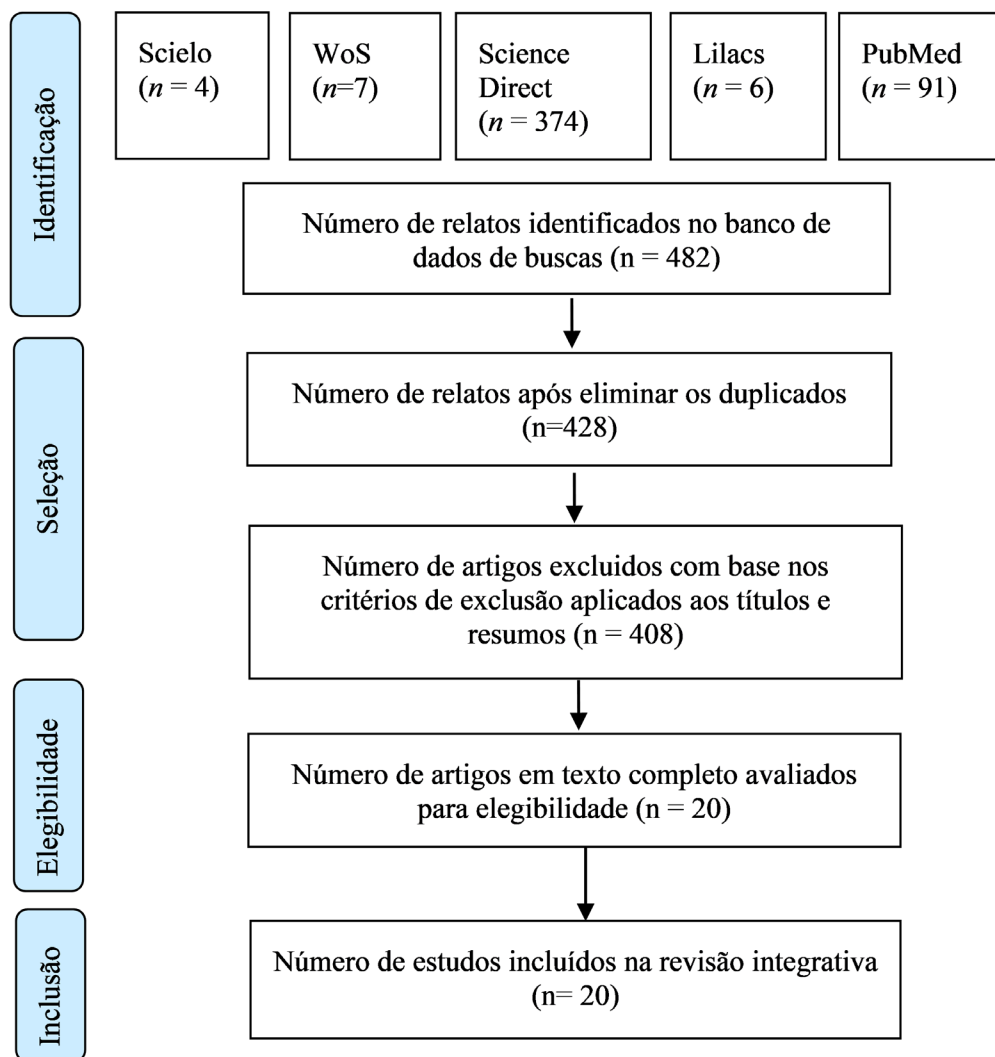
Identificação

Scielo ($n$ = 4)

WoS ($n$=7)

Science Direct ($n$ = 374)

Lilacs ($n$ = 6)

PubMed ($n$ = 91)

Número de relatos identificados no banco de dados de buscas (n = 482)

Seleção

Número de relatos após eliminar os duplicados (n=428)

Número de artigos excluidos com base nos critérios de exclusão aplicados aos títulos e resumos (n = 408)

Elegibilidade

Número de artigos em texto completo avaliados para elegibilidade (n = 20)

Inclusão

Número de estudos incluídos na revisão integrativa (n= 20)